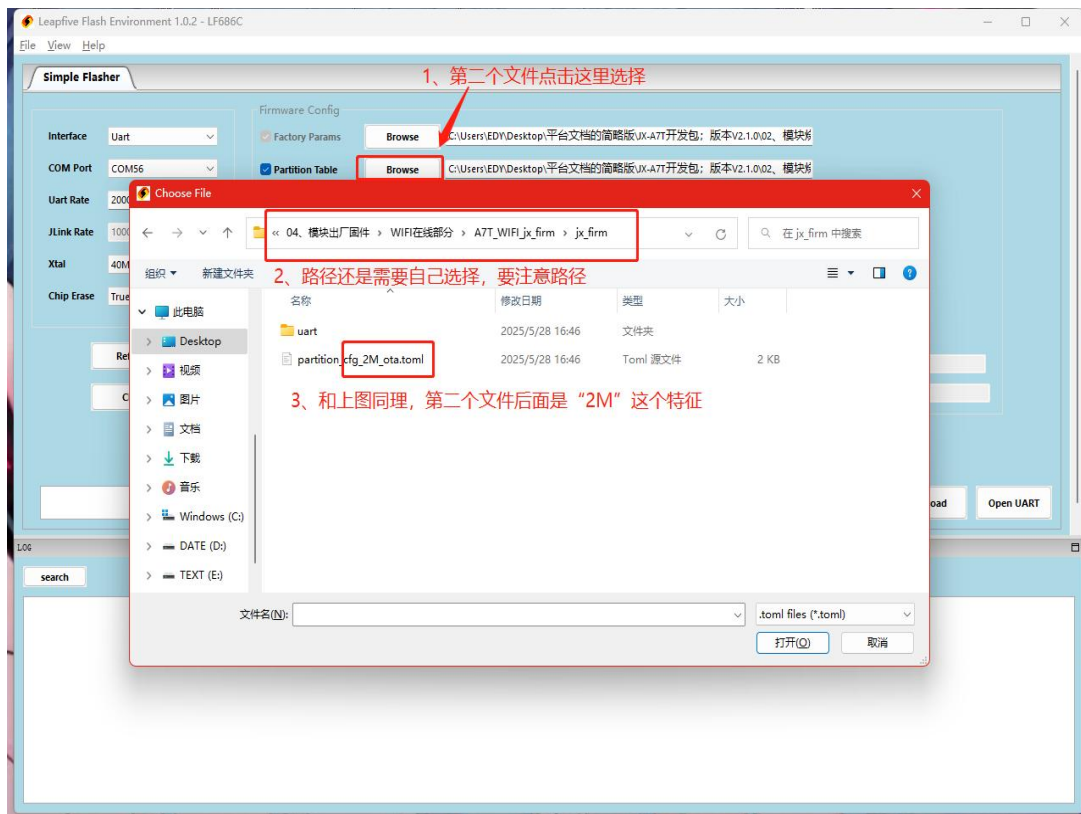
Leapfive Flash Environment 1.0.2 - LF686C

File View Help

Simple Flasher

1、第二个文件点击这里选择

Firmware Config

Interface Uart

COM Port COM56

Uart Rate 2000

JLink Rate 1000

Xtal 40M

Chip Erase True

Factory Params Browse C:\Users\EDY\Desktop\平台文档的简略版\JX-A7T开发包；版本V2.1.0\02、模块烧

Partition Table Browse C:\Users\EDY\Desktop\平台文档的简略版\JX-A7T开发包；版本V2.1.0\02、模块烧

Choose File

« 04、模块出厂固件 › WIFI在线部分 › A7T_WIFI_jx_firm › jx_firm

在 jx_firm 中搜索

组织 ▾ 新建文件夹

2、路径还是需要自己选择，要注意路径

此电脑

Desktop

视频

图片

文档

下载

音乐

Windows (C:)

DATE (D:)

TEXT (E:)

| 名称 | 修改日期 | 类型 | 大小 |
|---|---|---|---|
| uart | 2025/5/28 16:46 | 文件夹 | |
| partition_cfg_2M_ota.toml | 2025/5/28 16:46 | Toml 源文件 | 2 KB |

3、和上图同理，第二个文件后面是“2M”这个特征

文件名(N):

.toml files (*.toml)

打开(O) 取消

Re

C

oad

Open UART

LOG

search